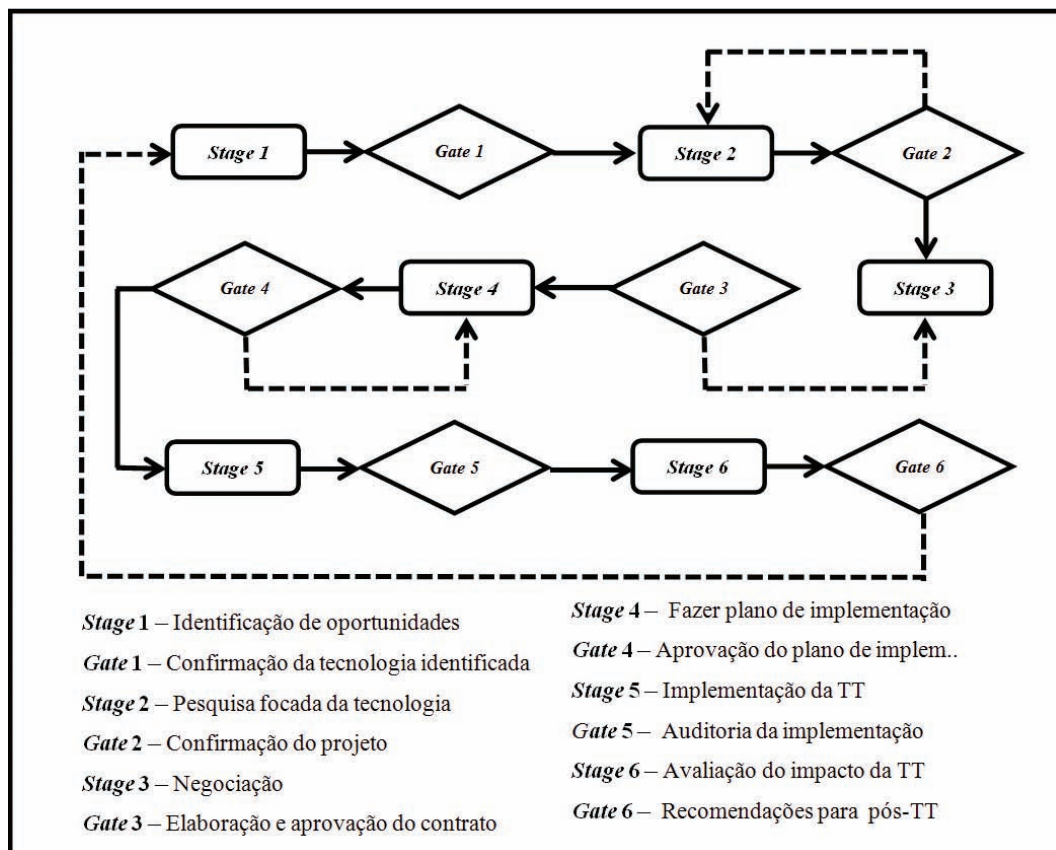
Stage 1

Gate 1

Stage 2

Gate 2

Gate 4

Stage 4

Gate 3

Stage 3

Stage 5

Gate 5

Stage 6

Gate 6

Stage 1 – Identificação de oportunidades

Gate 1 – Confirmação da tecnologia identificada

Stage 2 – Pesquisa focada da tecnologia

Gate 2 – Confirmação do projeto

Stage 3 – Negociação

Gate 3 – Elaboração e aprovação do contrato

Stage 4 – Fazer plano de implementação

Gate 4 – Aprovação do plano de implem..

Stage 5 – Implementação da TT

Gate 5 – Auditoria da implementação

Stage 6 – Avaliação do impacto da TT

Gate 6 – Recomendações para pós-TT